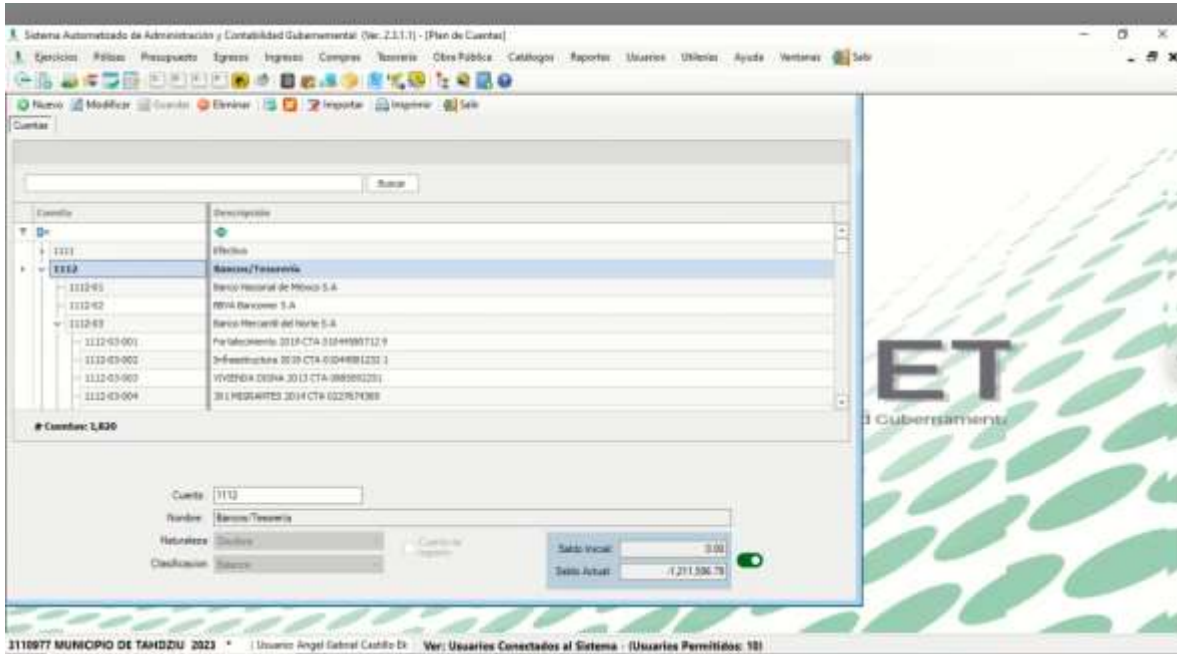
Sistema Automatizado de Administración y Contabilidad Gubernamental (Ver. 2.3.1.1) - [Plan de Cuentas]

Ejercicios Pólizas Presupuesto Egresos Ingresos Compras Tesorería Obra Pública Catálogos Reportes Usuarios Utilerías Ayuda Ventanas Salir

Nuevo Modificar Guardar Eliminar Importar Imprimir Salir

Cuentas

Buscar

| Cuenta | Descripción |
|---|---|
| 1111 | Efectivo |
| 1112 | Bancos/Tesorería |
| 1112-01 | Banco Nacional de México S.A |
| 1112-02 | BBVA Bancomer S.A |
| 1112-03 | Banco Mercantil del Norte S.A |
| 1112-03-001 | Fortalecimiento 2019 CTA 0104988712 9 |
| 1112-03-002 | Infraestructura 2019 CTA 0104988123 1 |
| 1112-03-003 | VIVIENDA DIGNA 2013 CTA 0985692201 |
| 1112-03-004 | 3X1 MIGRANTES 2014 CTA 0227674369 |

# Cuentas: 1,820

Cuenta 1112
Nombre Bancos/Tesorería
Naturaleza Deudora
Clasificacion Balance
Cuenta de Ingreso
Saldo Inicial 0.00
Saldo Actual -1,211,586.78

ET
Gubernamental

3110977 MUNICIPIO DE TAHDZIU 2023 | Usuario: Angel Gabriel Castillo Et | Ver: Usuarios Conectados al Sistema - (Usuarios Permitidos: 10)